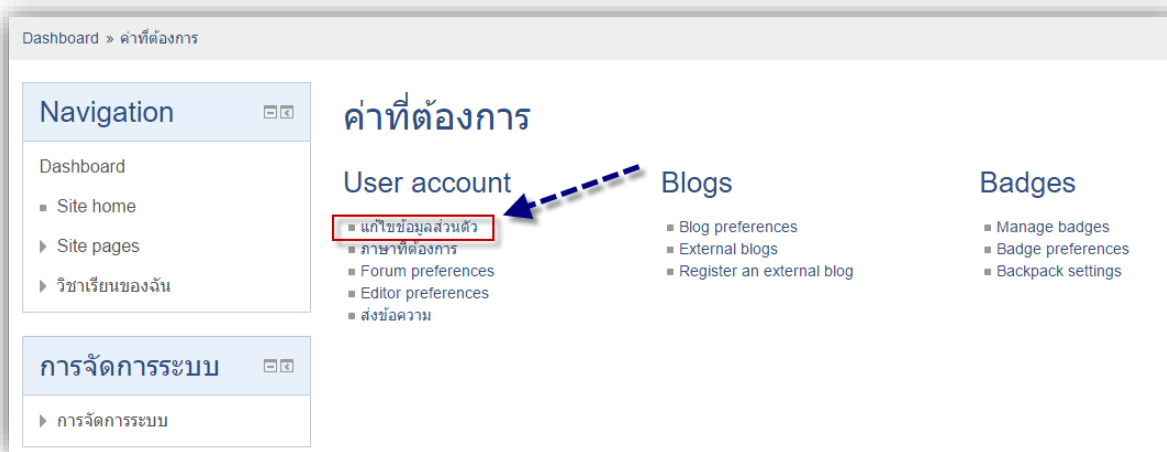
Dashboard » ค่าที่ต้องการ

Navigation

Dashboard

Site home

Site pages

วิชาเรียนของฉัน

การจัดการระบบ

การจัดการระบบ

ค่าที่ต้องการ

User account

แก้ไขข้อมูลส่วนตัว
ภาษาที่ต้องการ
Forum preferences
Editor preferences
ส่งข้อความ

Blogs

Blog preferences
External blogs
Register an external blog

Badges

Manage badges
Badge preferences
Backpack settings